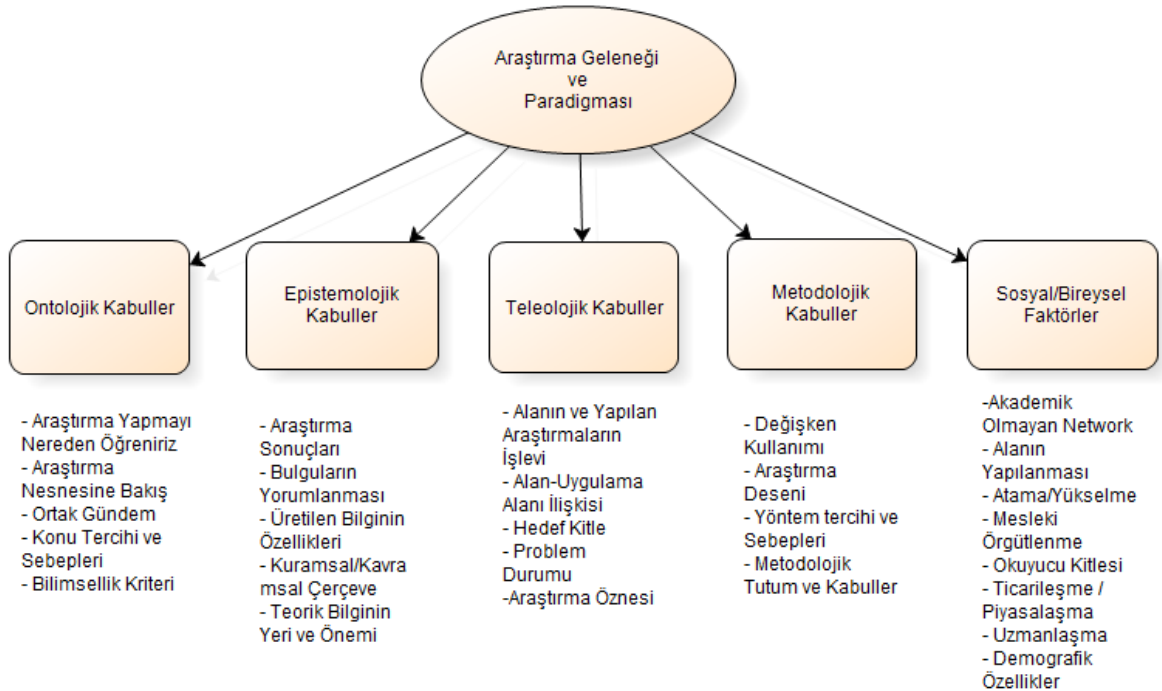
Araştırma Geleneği ve Paradigması

Ontolojik Kabuller

Epistemolojik Kabuller

Teleolojik Kabuller

Metodolojik Kabuller

Sosyal/Bireysel Faktörler

- Araştırma Yapmayı Nereden Öğreniriz
- Araştırma Nesnesine Bakış
- Ortak Gündem
- Konu Tercihi ve Sebepleri
- Bilimsellik Kriteri

- Araştırma Sonuçları
- Bulguların Yorumlanması
- Üretilen Bilginin Özellikleri
- Kuramsal/Kavramsal Çerçeve
- Teorik Bilginin Yeri ve Önemi

- Alanın ve Yapılan Araştırmaların İşlevi
- Alan-Uygulama Alanı İlişkisi
- Hedef Kitle
- Problem Durumu
-Araştırma Öznesi

- Değişken Kullanımı
- Araştırma Deseni
- Yöntem tercihi ve Sebepleri
- Metodolojik Tutum ve Kabuller

-Akademik Olmayan Network
- Alanın Yapılanması
- Atama/Yükselme
- Mesleki Örgütlenme
- Okuyucu Kitlesi
- Ticarileşme / Piyasalaşma
- Uzmanlaşma
- Demografik Özellikler